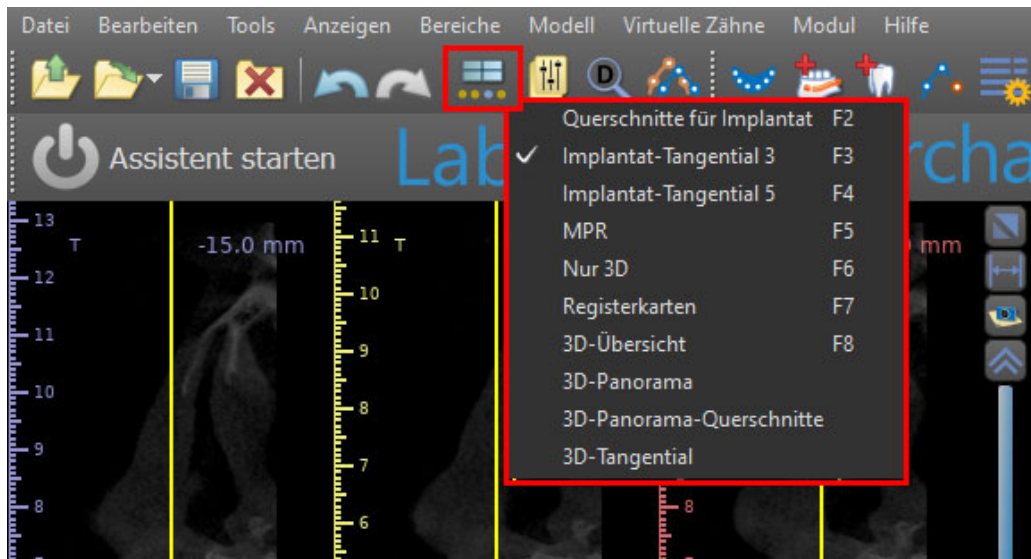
Datei Bearbeiten Tools Anzeigen Bereiche Modell Virtuelle Zähne Modul Hilfe

Assistent starten Lab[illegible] rcha

13 T -15.0 mm 11 T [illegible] mm
12 10
11 9
10 8
9 7
8 6 8

| | | |
|---|---|---|
| | Querschnitte für Implantat | F2 |
| ✓ | Implantat-Tangential 3 | F3 |
| | Implantat-Tangential 5 | F4 |
| | MPR | F5 |
| | Nur 3D | F6 |
| | Registerkarten | F7 |
| | 3D-Übersicht | F8 |
| | 3D-Panorama | |
| | 3D-Panorama-Querschnitte | |
| | 3D-Tangential | |